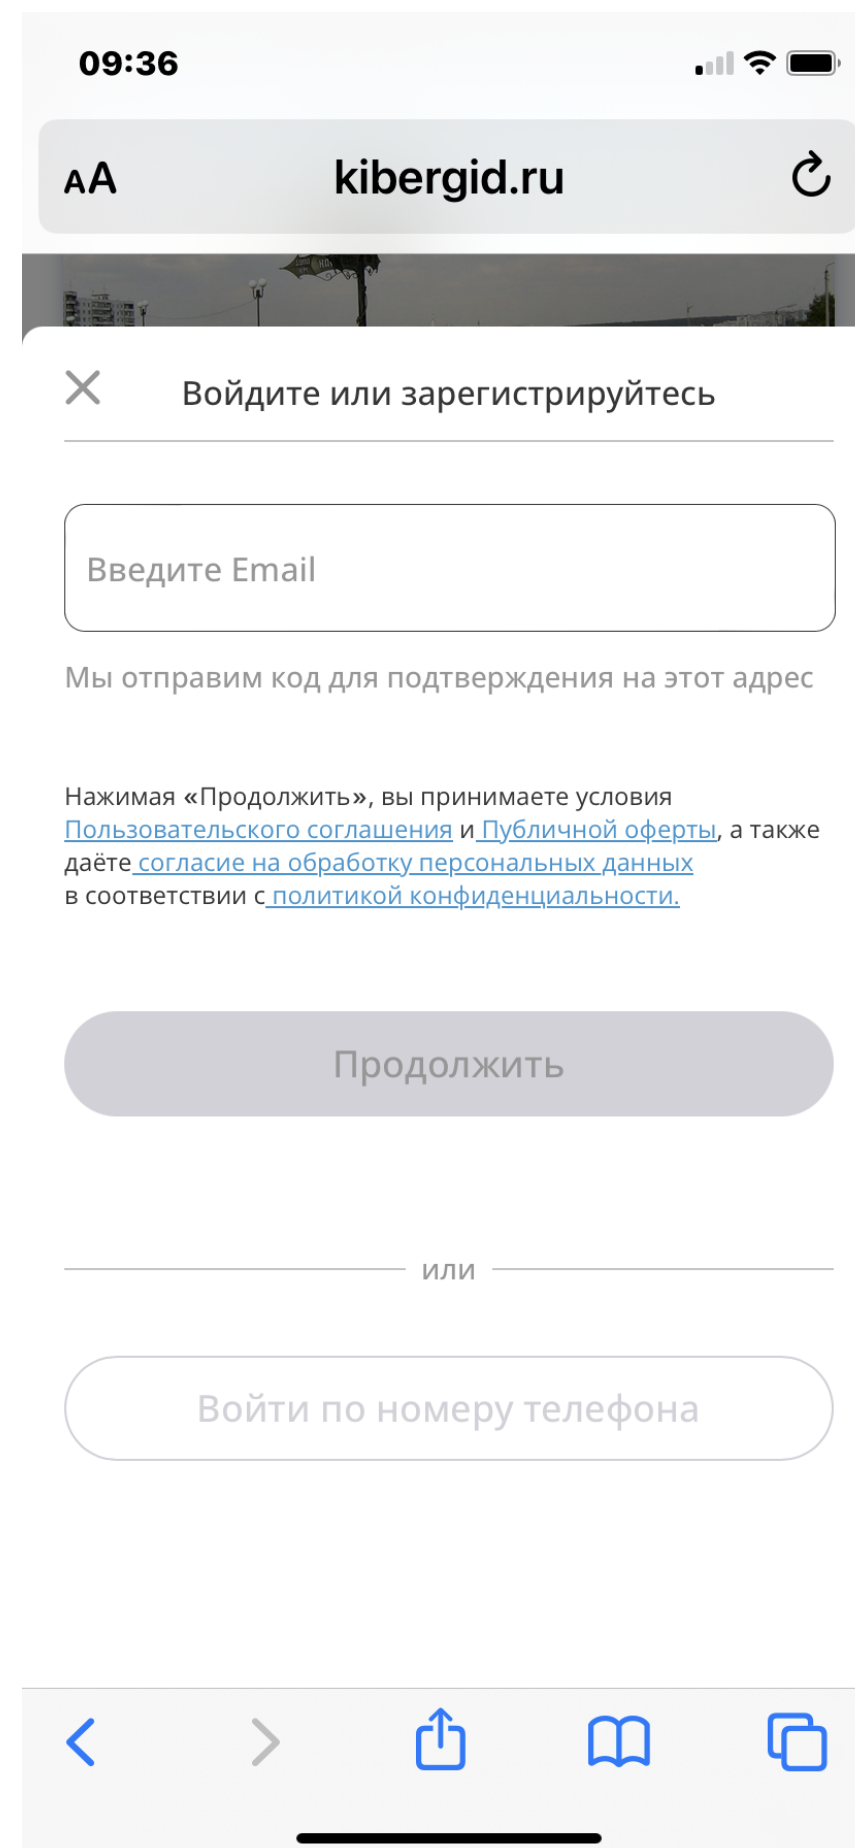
09:36

AA kibergid.ru

Войдите или зарегистрируйтесь

Введите Email

Мы отправим код для подтверждения на этот адрес

Нажимая «Продолжить», вы принимаете условия Пользовательского соглашения и Публичной оферты, а также даёте согласие на обработку персональных данных в соответствии с политикой конфиденциальности.

Продолжить

или

Войти по номеру телефона